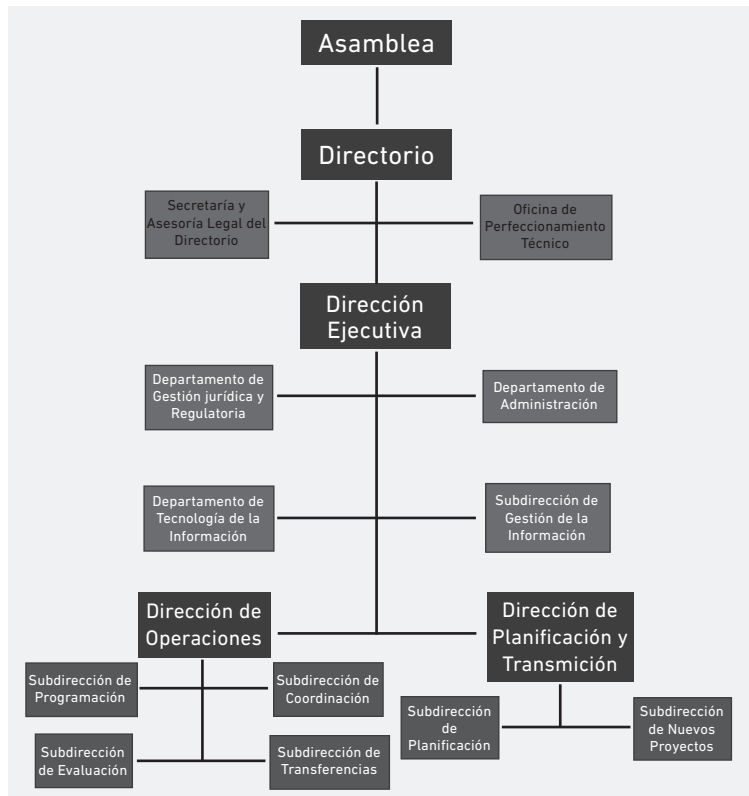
Asamblea

Directorio

Secretaría y Asesoría Legal del Directorio

Oficina de Perfeccionamiento Técnico

Dirección Ejecutiva

Departamento de Gestión jurídica y Regulatoria

Departamento de Administración

Departamento de Tecnología de la Información

Subdirección de Gestión de la Información

Dirección de Operaciones

Dirección de Planificación y Transmición

Subdirección de Programación

Subdirección de Coordinación

Subdirección de Evaluación

Subdirección de Transferencias

Subdirección de Planificación

Subdirección de Nuevos Proyectos